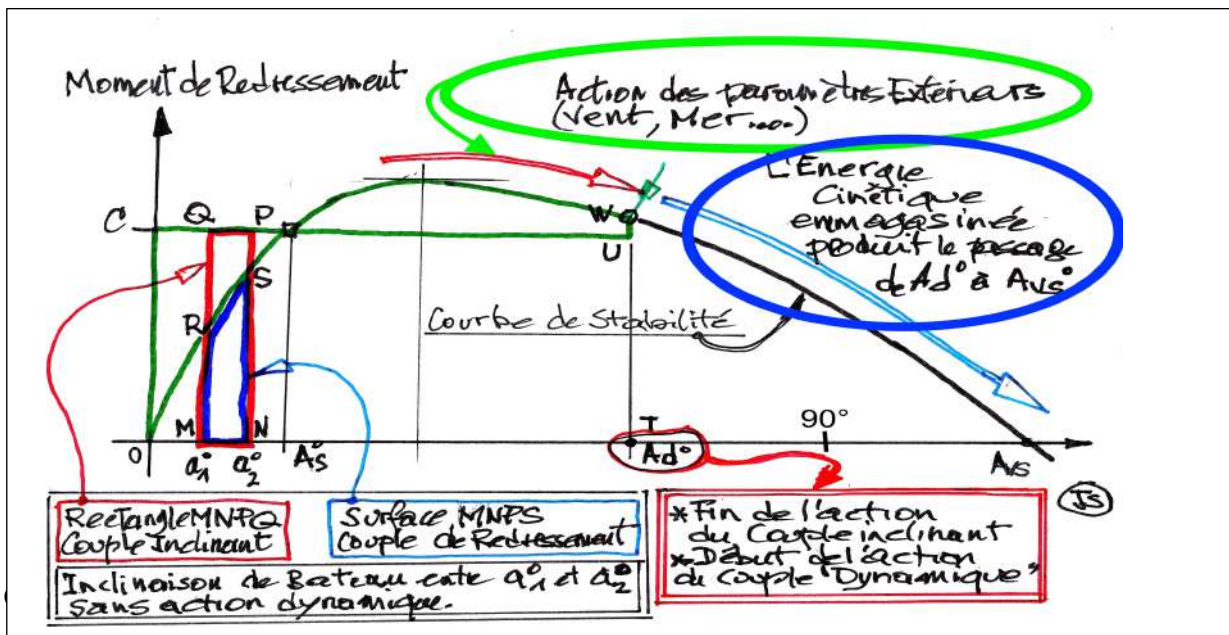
Moment de Redressement

Action des paramètres Extérieurs (Vent, Mer....)

L'Energie Cinétique emmagasinée pendant le passage de Ad° à Avs°

C
Q
P
W
U
S
R
M
N
0
$a_1°$
$a_2°$
As°
T
Ad°
90°
Avs

Courbe de Stabilité

Rectangle MNPQ Couple Inclinant

Surface MNPS Couple de Redressement

Inclinaison de Bateau entre $a_1°$ et $a_2°$ sans action dynamique.

*Fin de l'action du Couple inclinant
*Début de l'action du Couple "Dynamique"

JS